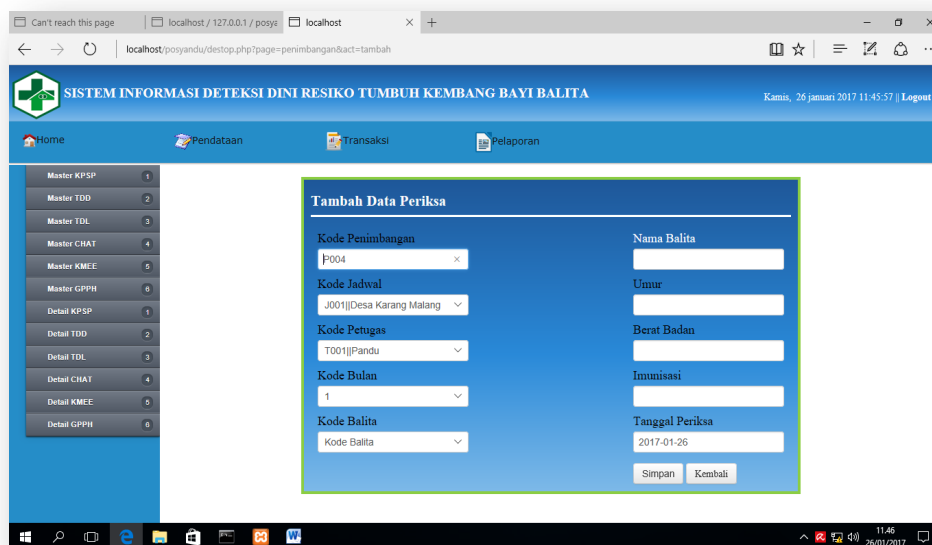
Can't reach this page | localhost / 127.0.0.1 / posya | localhost

localhost/posyandu/destop.php?page=penimbangan&act=tambah

SISTEM INFORMASI DETEKSI DINI RESIKO TUMBUH KEMBANG BAYI BALITA

Kamis, 26 januari 2017 11:45:57 || Logout

Home
Pendataan
Transaksi
Pelaporan

Master KPSP 1
Master TDD 2
Master TDL 3
Master CHAT 4
Master KMEE 5
Master GPPH 6
Detail KPSP 1
Detail TDD 2
Detail TDL 3
Detail CHAT 4
Detail KMEE 5
Detail GPPH 6

Tambah Data Periksa

Kode Penimbangan
P004
Kode Jadwal
J001||Desa Karang Malang
Kode Petugas
T001||Pandu
Kode Bulan
1
Kode Balita
Kode Balita

Nama Balita
Umur
Berat Badan
Imunisasi
Tanggal Periksa
2017-01-26

Simpan
Kembali

11.46
26/01/2017